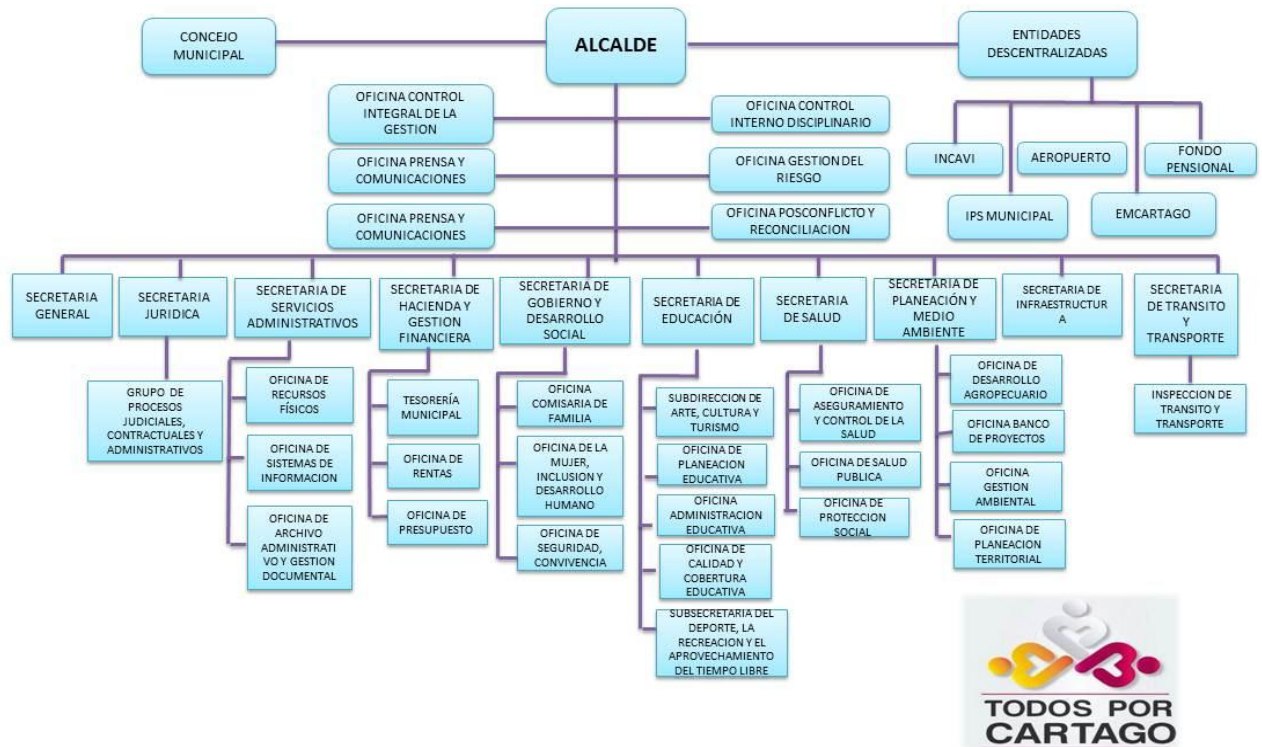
CONCEJO MUNICIPAL

ALCALDE

ENTIDADES DESCENTRALIZADAS

OFICINA CONTROL INTEGRAL DE LA GESTION

OFICINA CONTROL INTERNO DISCIPLINARIO

OFICINA PRENSA Y COMUNICACIONES

OFICINA GESTION DEL RIESGO

OFICINA PRENSA Y COMUNICACIONES

OFICINA POSCONFLICTO Y RECONCILIACION

INCAVI

AEROPUERTO

FONDO PENSIONAL

IPS MUNICIPAL

EMCARTAGO

SECRETARIA GENERAL

SECRETARIA JURIDICA

GRUPO DE PROCESOS JUDICIALES, CONTRACTUALES Y ADMINISTRATIVOS

SECRETARIA DE SERVICIOS ADMINISTRATIVOS

OFICINA DE RECURSOS FÍSICOS

OFICINA DE SISTEMAS DE INFORMACION

OFICINA DE ARCHIVO ADMINISTRATIVO Y GESTION DOCUMENTAL

SECRETARIA DE HACIENDA Y GESTION FINANCIERA

TESORERÍA MUNICIPAL

OFICINA DE RENTAS

OFICINA DE PRESUPUESTO

SECRETARIA DE GOBIERNO Y DESARROLLO SOCIAL

OFICINA COMISARIA DE FAMILIA

OFICINA DE LA MUJER, INCLUSION Y DESARROLLO HUMANO

OFICINA DE SEGURIDAD, CONVIVENCIA

SECRETARIA DE EDUCACIÓN

SUBDIRECCION DE ARTE, CULTURA Y TURISMO

OFICINA DE PLANEACION EDUCATIVA

OFICINA ADMINISTRACION EDUCATIVA

OFICINA DE CALIDAD Y COBERTURA EDUCATIVA

SUBSECRETARIA DEL DEPORTE, LA RECREACION Y EL APROVECHAMIENTO DEL TIEMPO LIBRE

SECRETARIA DE SALUD

OFICINA DE ASEGURAMIENTO Y CONTROL DE LA SALUD

OFICINA DE SALUD PUBLICA

OFICINA DE PROTECCION SOCIAL

SECRETARIA DE PLANEACIÓN Y MEDIO AMBIENTE

OFICINA DE DESARROLLO AGROPECUARIO

OFICINA BANCO DE PROYECTOS

OFICINA GESTION AMBIENTAL

OFICINA DE PLANEACION TERRITORIAL

SECRETARIA DE INFRAESTRUCTURA

SECRETARIA DE TRANSITO Y TRANSPORTE

INSPECCION DE TRANSITO Y TRANSPORTE

TODOS POR CARTAGO